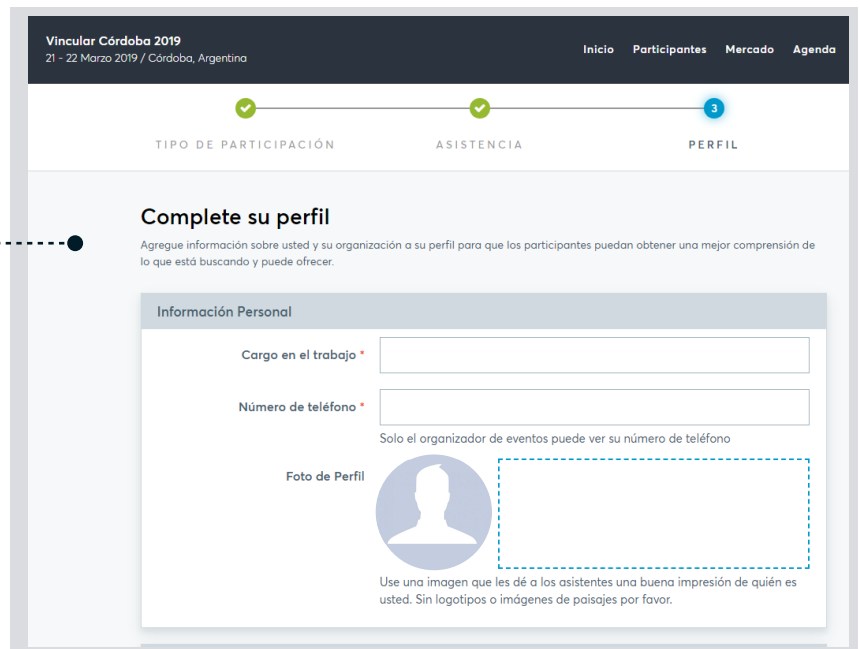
Vincular Córdoba 2019
21 - 22 Marzo 2019 / Córdoba, Argentina

Inicio Participantes Mercado Agenda

TIPO DE PARTICIPACIÓN
ASISTENCIA
3
PERFIL

Complete su perfil

Agregue información sobre usted y su organización a su perfil para que los participantes puedan obtener una mejor comprensión de lo que está buscando y puede ofrecer.

Información Personal

Cargo en el trabajo *

Número de teléfono *

Solo el organizador de eventos puede ver su número de teléfono

Foto de Perfil

Use una imagen que les dé a los asistentes una buena impresión de quién es usted. Sin logotipos o imágenes de paisajes por favor.